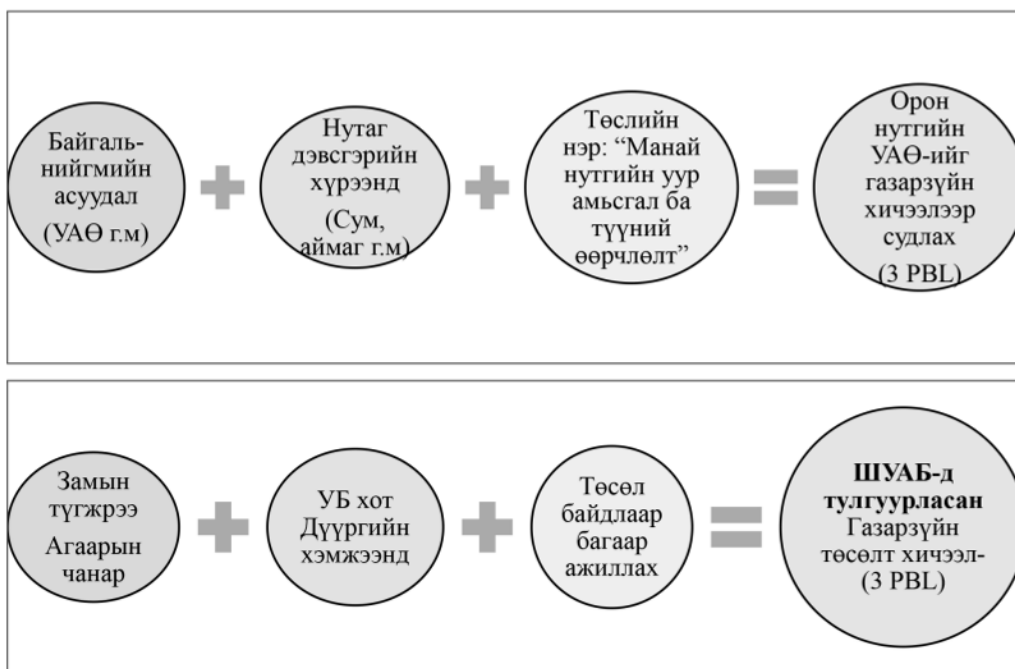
Байгаль-нийгмийн асуудал
(УАӨ г.м)

Нутаг дэвсгэрийн хүрээнд
(Сум, аймаг г.м)

Төслийн нэр: "Манай нутгийн уур амьсгал ба түүний өөрчлөлт"

Орон нутгийн УАӨ-ийг газарзүйн хичээлээр судлах
(3 PBL)

Замын түгжрээ
Агаарын чанар

УБ хот Дүүргийн хэмжээнд

Төсөл байдлаар багаар ажиллах

**ШУАБ-д тулгуурласан** Газарзүйн төсөлт хичээл-
(3 PBL)